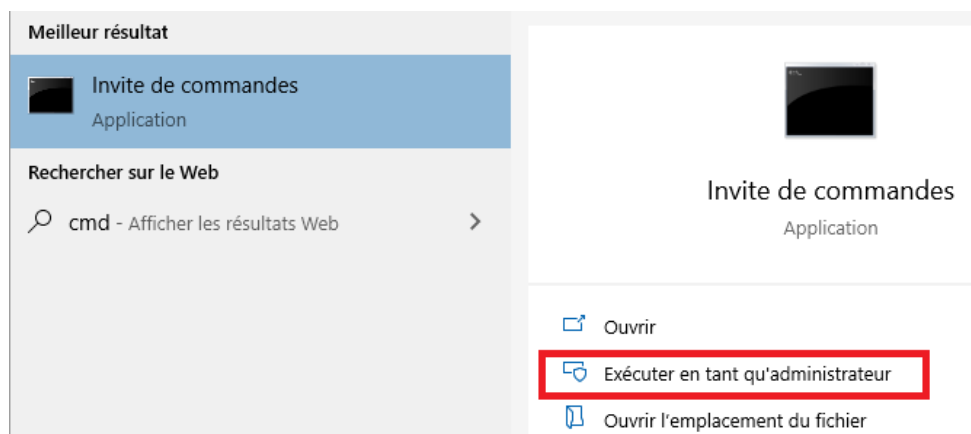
Meilleur résultat

Invite de commandes
Application

Rechercher sur le Web

cmd - Afficher les résultats Web

Invite de commandes
Application

Ouvrir

Exécuter en tant qu'administrateur

Ouvrir l'emplacement du fichier